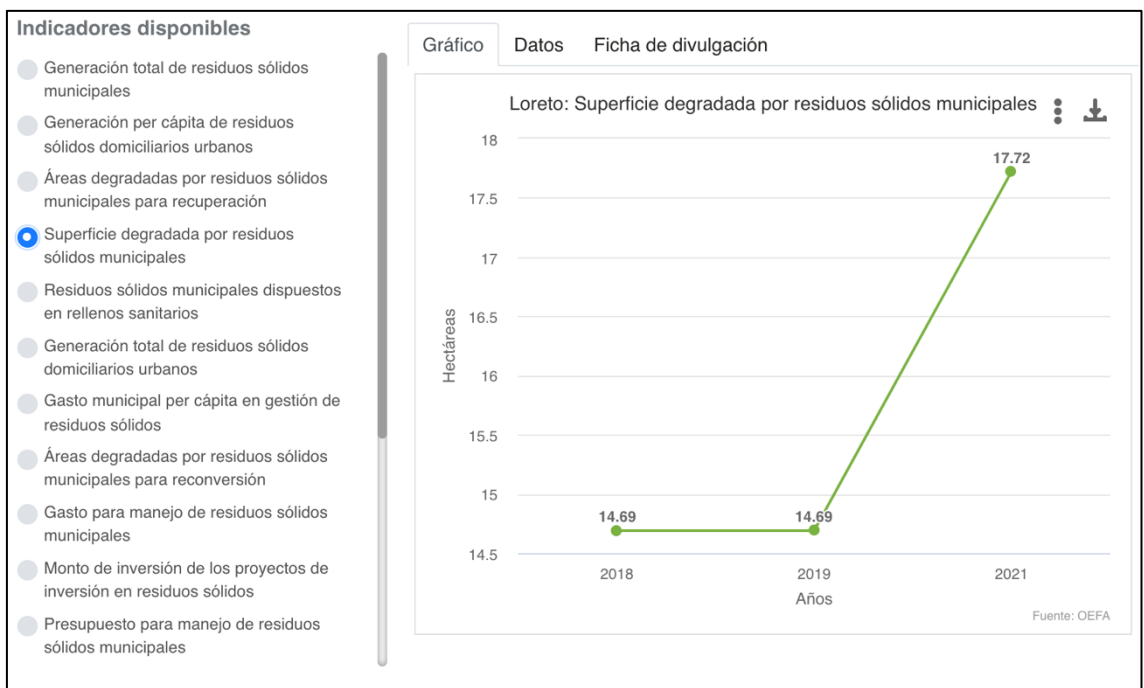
Indicadores disponibles

Generación total de residuos sólidos municipales

Generación per cápita de residuos sólidos domiciliarios urbanos

Áreas degradadas por residuos sólidos municipales para recuperación

Superficie degradada por residuos sólidos municipales

Residuos sólidos municipales dispuestos en rellenos sanitarios

Generación total de residuos sólidos domiciliarios urbanos

Gasto municipal per cápita en gestión de residuos sólidos

Áreas degradadas por residuos sólidos municipales para reconversión

Gasto para manejo de residuos sólidos municipales

Monto de inversión de los proyectos de inversión en residuos sólidos

Presupuesto para manejo de residuos sólidos municipales

Gráfico | Datos | Ficha de divulgación

Loreto: Superficie degradada por residuos sólidos municipales

18
17.5
17
16.5
16
15.5
15
14.5

Hectáreas

14.69
14.69
17.72

2018
2019
2021

Años

Fuente: OEFA